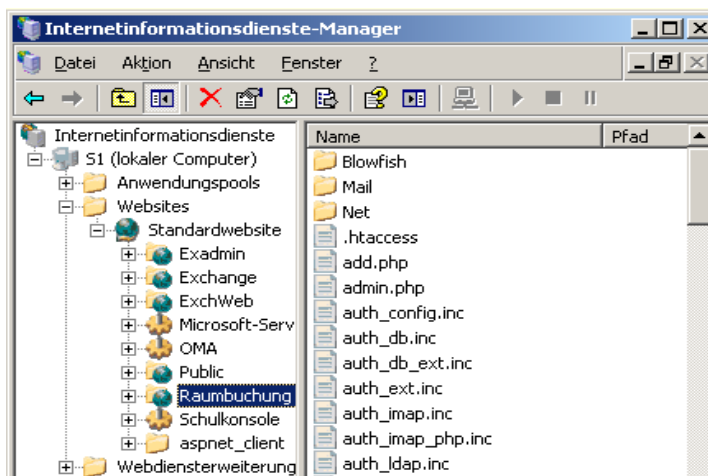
Internetinformationsdienste-Manager

Datei Aktion Ansicht Fenster ?

Internetinformationsdienste
S1 (lokaler Computer)
Anwendungspools
Websites
Standardwebsite
Exadmin
Exchange
ExchWeb
Microsoft-Serv
OMA
Public
Raumbuchung
Schulkonsole
aspnet_client
Webdiensterweiterung

| Name | Pfad |
|---|---|
| Blowfish | |
| Mail | |
| Net | |
| .htaccess | |
| add.php | |
| admin.php | |
| auth_config.inc | |
| auth_db.inc | |
| auth_db_ext.inc | |
| auth_ext.inc | |
| auth_imap.inc | |
| auth_imap_php.inc | |
| auth_ldap.inc | |